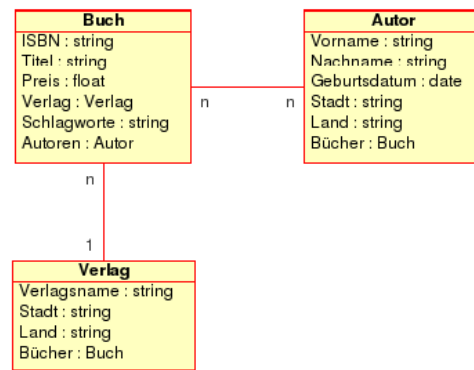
Buch
ISBN : string
Titel : string
Preis : float
Verlag : Verlag
Schlagworte : string
Autoren : Autor

n n

Autor
Vorname : string
Nachname : string
Geburtsdatum : date
Stadt : string
Land : string
Bücher : Buch

n

1

Verlag
Verlagsname : string
Stadt : string
Land : string
Bücher : Buch